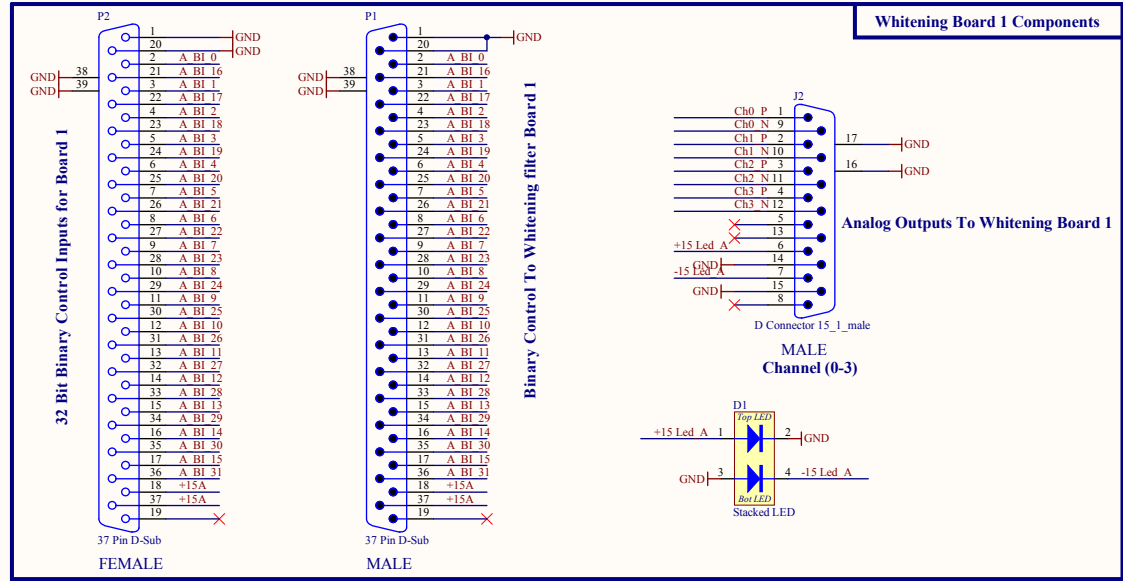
Whitening Board 1 Components

P2

32 Bit Binary Control Inputs for Board 1

GND 38
GND 39

1 GND
20 GND
2 A_BI_0
21 A_BI_16
3 A_BI_1
22 A_BI_17
4 A_BI_2
23 A_BI_18
5 A_BI_3
24 A_BI_19
6 A_BI_4
25 A_BI_20
7 A_BI_5
26 A_BI_21
8 A_BI_6
27 A_BI_22
9 A_BI_7
28 A_BI_23
10 A_BI_8
29 A_BI_24
11 A_BI_9
30 A_BI_25
12 A_BI_10
31 A_BI_26
13 A_BI_11
32 A_BI_27
14 A_BI_12
33 A_BI_28
15 A_BI_13
34 A_BI_29
16 A_BI_14
35 A_BI_30
17 A_BI_15
36 A_BI_31
18 +15A
37 +15A
19

37 Pin D-Sub
FEMALE

P1

Binary Control To Whitening filter Board 1

GND 38
GND 39

1 GND
20
2 A_BI_0
21 A_BI_16
3 A_BI_1
22 A_BI_17
4 A_BI_2
23 A_BI_18
5 A_BI_3
24 A_BI_19
6 A_BI_4
25 A_BI_20
7 A_BI_5
26 A_BI_21
8 A_BI_6
27 A_BI_22
9 A_BI_7
28 A_BI_23
10 A_BI_8
29 A_BI_24
11 A_BI_9
30 A_BI_25
12 A_BI_10
31 A_BI_26
13 A_BI_11
32 A_BI_27
14 A_BI_12
33 A_BI_28
15 A_BI_13
34 A_BI_29
16 A_BI_14
35 A_BI_30
17 A_BI_15
36 A_BI_31
18 +15A
37 +15A
19

37 Pin D-Sub
MALE

J2
Ch0_P 1
Ch0_N 9
Ch1_P 2
Ch1_N 10
Ch2_P 3
Ch2_N 11
Ch3_P 4
Ch3_N 12
5
13
+15 Led_A 6
GND 14
-15 Led_A 7
GND 15
8
17 GND
16 GND

Analog Outputs To Whitening Board 1

D Connector 15_1_male
MALE
Channel (0-3)

D1
Top LED
+15 Led_A 1
2 GND
GND 3
4 -15 Led_A
Bot LED
Stacked LED